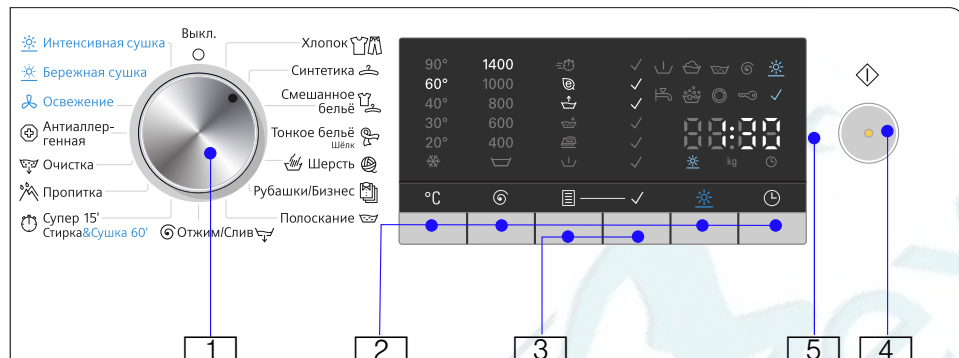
Интенсивная сушка
Бережная сушка
Освежение
Антиаллергенная
Очистка
Пропитка
Супер 15'
Стирка&Сушка 60'
Выкл.
Хлопок
Синтетика
Смешанное бельё
Тонкое бельё
Шёлк
Шерсть
Рубашки/Бизнес
Полоскание
Отжим/Слив

| 90° | 1400 |
|---|---|
| 60° | 1000 |
| 40° | 800 |
| 30° | 600 |
| 20° | 400 |

88:88
kg

°C

1
2
3
5
4